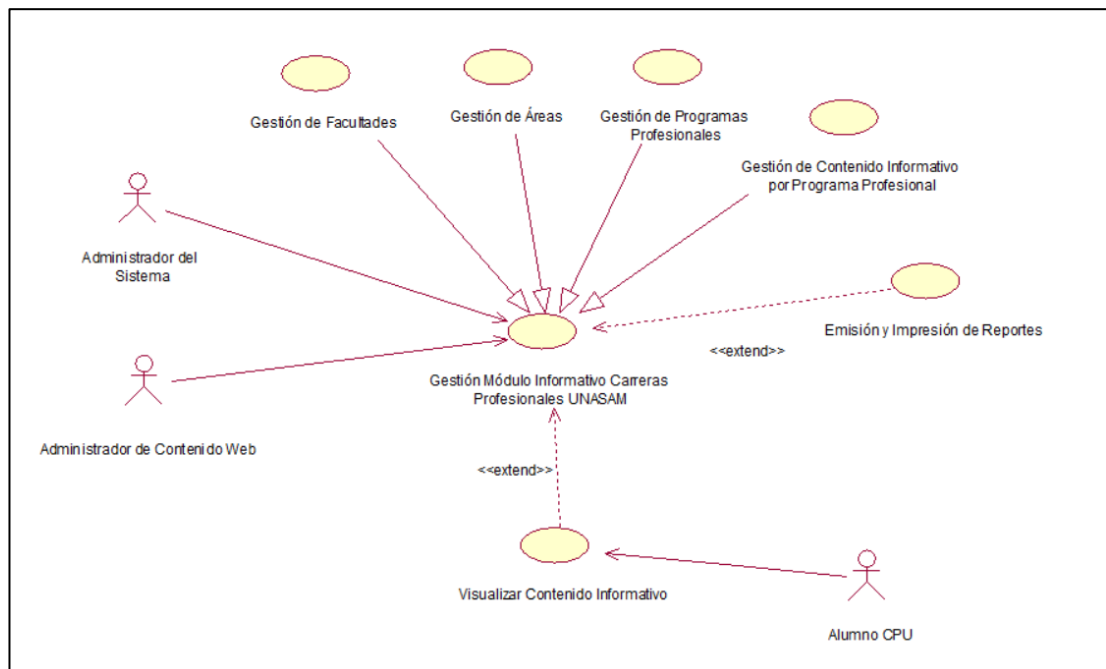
Gestión de Facultades

Gestión de Áreas

Gestión de Programas Profesionales

Gestión de Contenido Informativo por Programa Profesional

Administrador del Sistema

Emisión y Impresión de Reportes

<<extend>>

Gestión Módulo Informativo Carreras Profesionales UNASAM

Administrador de Contenido Web

<<extend>>

Visualizar Contenido Informativo

Alumno CPU